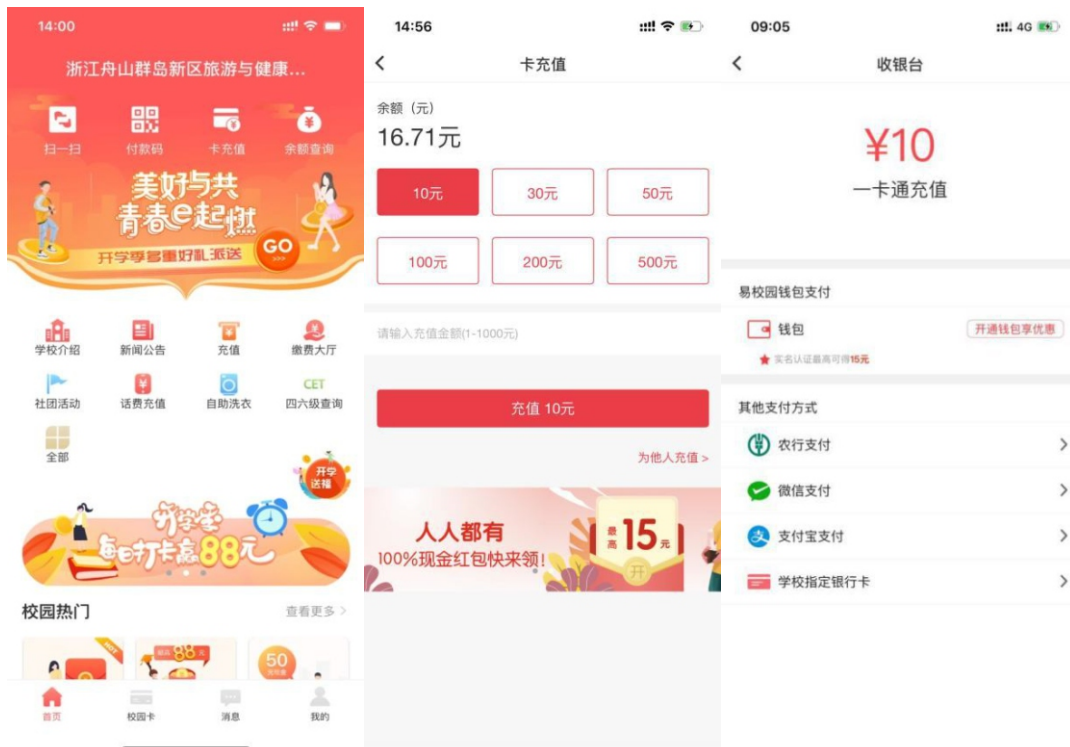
14:00

浙江舟山群岛新区旅游与健康...

扫一扫 付款码 卡充值 余额查询

美好与共 青春e起燃

开学季多重好礼派送 GO

学校介绍 新闻公告 充值 缴费大厅

社团活动 话费充值 自助洗衣 CET 四六级查询

全部

开学送福

开学季 每日打卡赢88元

校园热门 查看更多 >

88

50

首页 校园卡 消息 我的

14:56

卡充值

余额（元）

16.71元

10元 30元 50元

100元 200元 500元

请输入充值金额(1-1000元)

充值 10元

为他人充值 >

人人都有

100%现金红包快来领!

最高 15元

开

09:05 4G

收银台

¥10

一卡通充值

易校园钱包支付

钱包 开通钱包享优惠

实名认证最高可得15元

其他支付方式

农行支付 >

微信支付 >

支付宝支付 >

学校指定银行卡 >